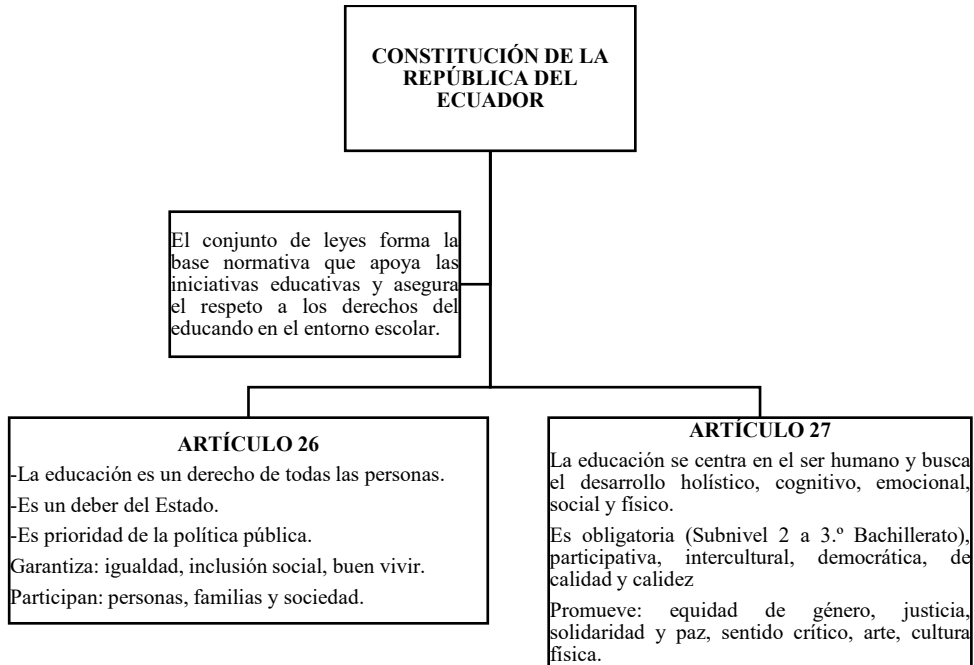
CONSTITUCIÓN DE LA REPÚBLICA DEL ECUADOR

El conjunto de leyes forma la base normativa que apoya las iniciativas educativas y asegura el respeto a los derechos del educando en el entorno escolar.

ARTÍCULO 26

-La educación es un derecho de todas las personas.

-Es un deber del Estado.

-Es prioridad de la política pública.

Garantiza: igualdad, inclusión social, buen vivir.

Participan: personas, familias y sociedad.

ARTÍCULO 27

La educación se centra en el ser humano y busca el desarrollo holístico, cognitivo, emocional, social y físico.

Es obligatoria (Subnivel 2 a 3.º Bachillerato), participativa, intercultural, democrática, de calidad y calidez

Promueve: equidad de género, justicia, solidaridad y paz, sentido crítico, arte, cultura física.